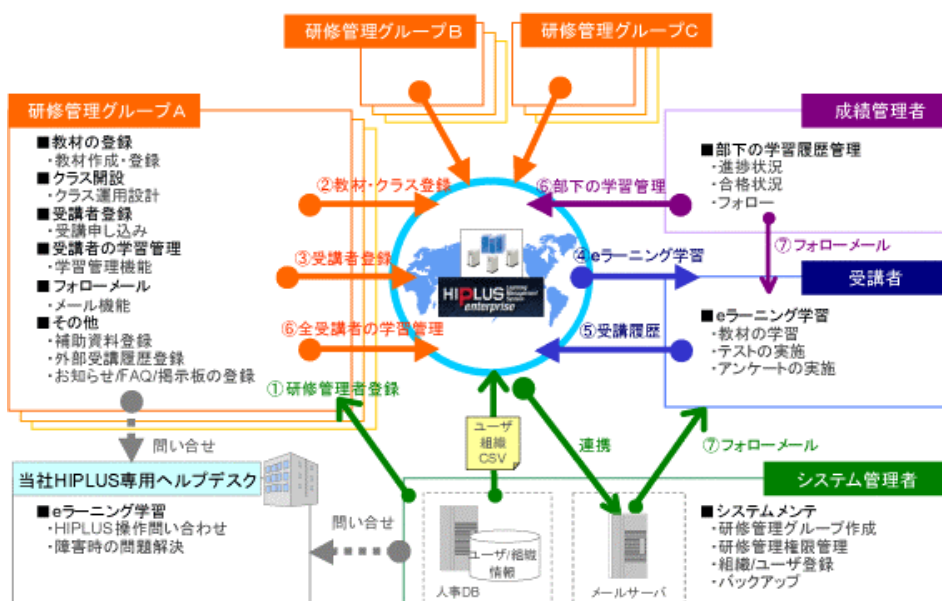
研修管理グループB

研修管理グループC

研修管理グループA

■教材の登録
・教材作成・登録
■クラス開設
・クラス運用設計
■受講者登録
・受講申し込み
■受講者の学習管理
・学習管理機能
■フォローメール
・メール機能
■その他
・補助資料登録
・外部受講履歴登録
・お知らせ/FAQ/掲示板の登録

成績管理者

■部下の学習履歴管理
・進捗状況
・合格状況
・フォロー

②教材・クラス登録

⑥部下の学習管理

③受講者登録

④eラーニング学習

⑥全受講者の学習管理

⑤受講履歴

⑦フォローメール

受講者

■eラーニング学習
・教材の学習
・テストの実施
・アンケートの実施

HIPLUS enterprise

①研修管理者登録

問い合せ

ユーザ
組織
CSV

連携

⑦フォローメール

当社HIPLUS専用ヘルプデスク

■eラーニング学習
・HIPLUS操作問い合わせ
・障害時の問題解決

問い合せ

ユーザ/組織
情報

人事DB

メールサーバ

システム管理者

■システムメンテ
・研修管理グループ作成
・研修管理権限管理
・組織/ユーザ登録
・バックアップ